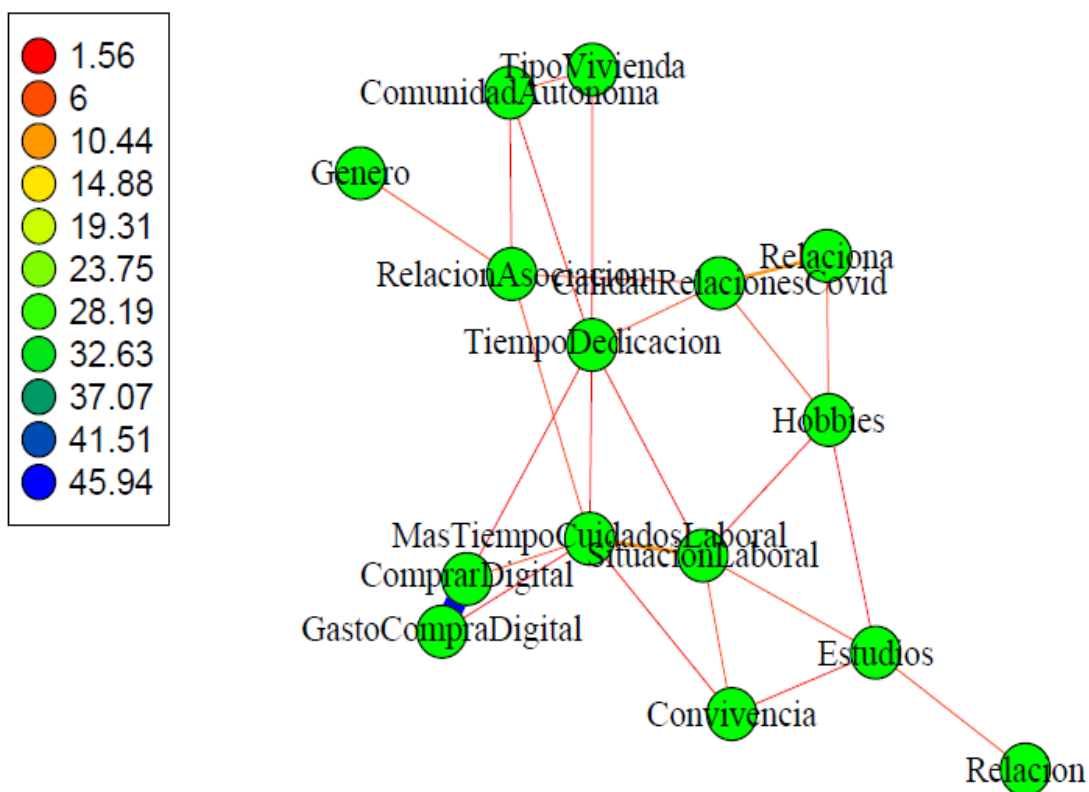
1.56
6
10.44
14.88
19.31
23.75
28.19
32.63
37.07
41.51
45.94

TipoVivienda
ComunidadAutonoma
Genero
RelacionAsociacion
CalidadRelacionesCovid
Relaciona
TiempoDedicacion
Hobbies
MasTiempoCuidadosLaboral
SituacionLaboral
ComprarDigital
GastoCompraDigital
Estudios
Convivencia
Relacion